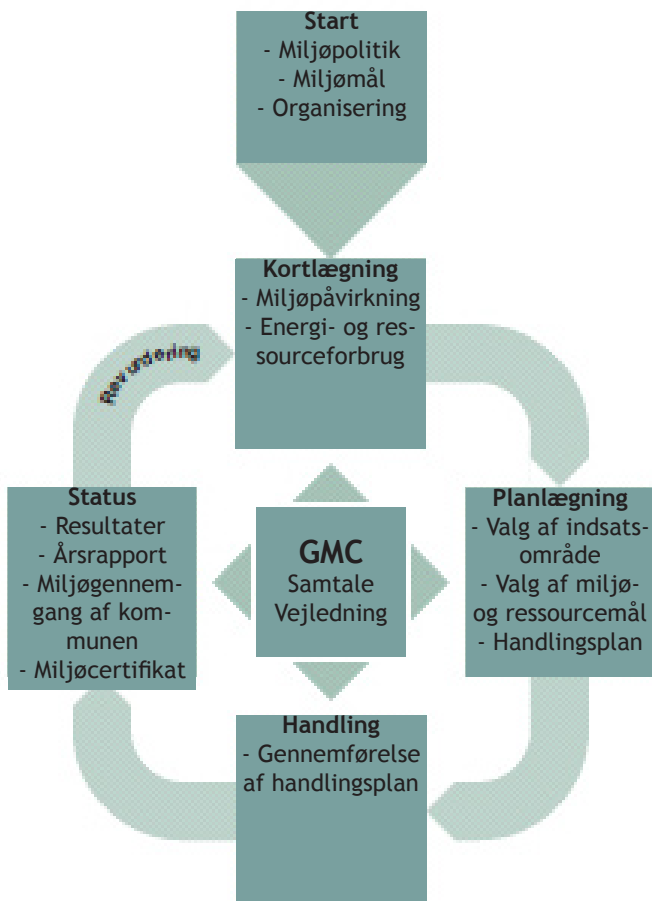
Start
- Miljøpolitik
- Miljømål
- Organisering

Kortlægning
- Miljøpåvirkning
- Energi- og ressourceforbrug

Revurdering

Status
- Resultater
- Årsrapport
- Miljøgennemgang af kommunen
- Miljøcertifikat

GMC
Samtale
Vejledning

Planlægning
- Valg af indsatsområde
- Valg af miljø- og ressourcemål
- Handlingsplan

Handling
- Gennemførelse af handlingsplan